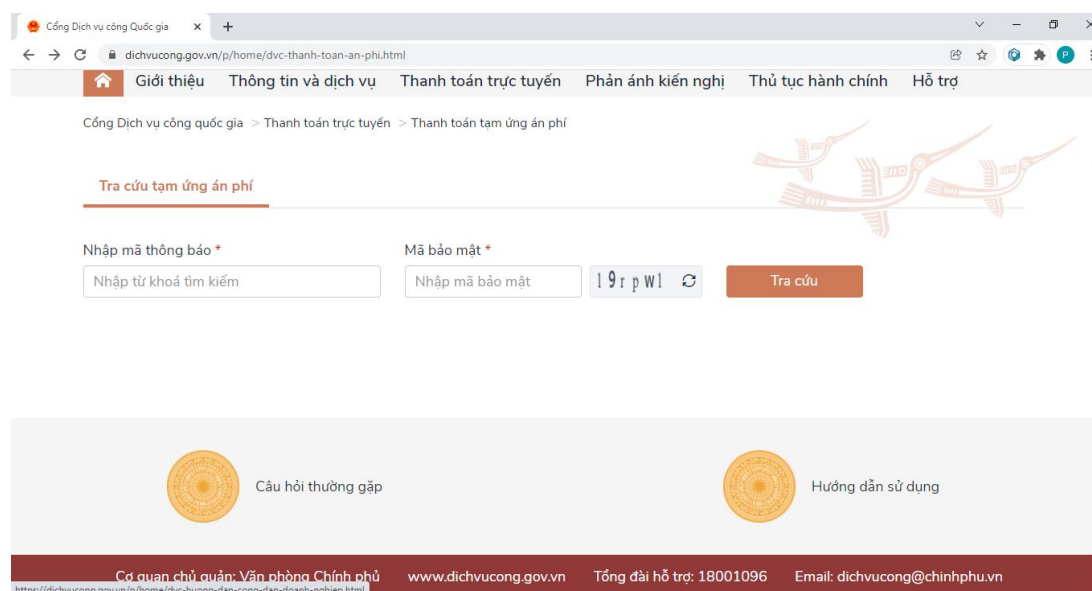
Cổng Dịch vụ công Quốc gia ×
+
dichvucong.gov.vn/p/home/dvc-thanh-toan-an-phi.html
P
Giới thiệu Thông tin và dịch vụ Thanh toán trực tuyến Phản ánh kiến nghị Thủ tục hành chính Hỗ trợ

Cổng Dịch vụ công quốc gia > Thanh toán trực tuyến > Thanh toán tạm ứng án phí

Tra cứu tạm ứng án phí

Nhập mã thông báo *
Nhập từ khoá tìm kiếm
Mã bảo mật *
Nhập mã bảo mật
19rpWl
Tra cứu

Câu hỏi thường gặp
Hướng dẫn sử dụng

Cơ quan chủ quản: Văn phòng Chính phủ www.dichvucong.gov.vn Tổng đài hỗ trợ: 18001096 Email: dichvucong@chinhphu.vn
https://dichvucong.gov.vn/p/home/dvc-huong-dan-cong-dan-doanh-nghiep.html